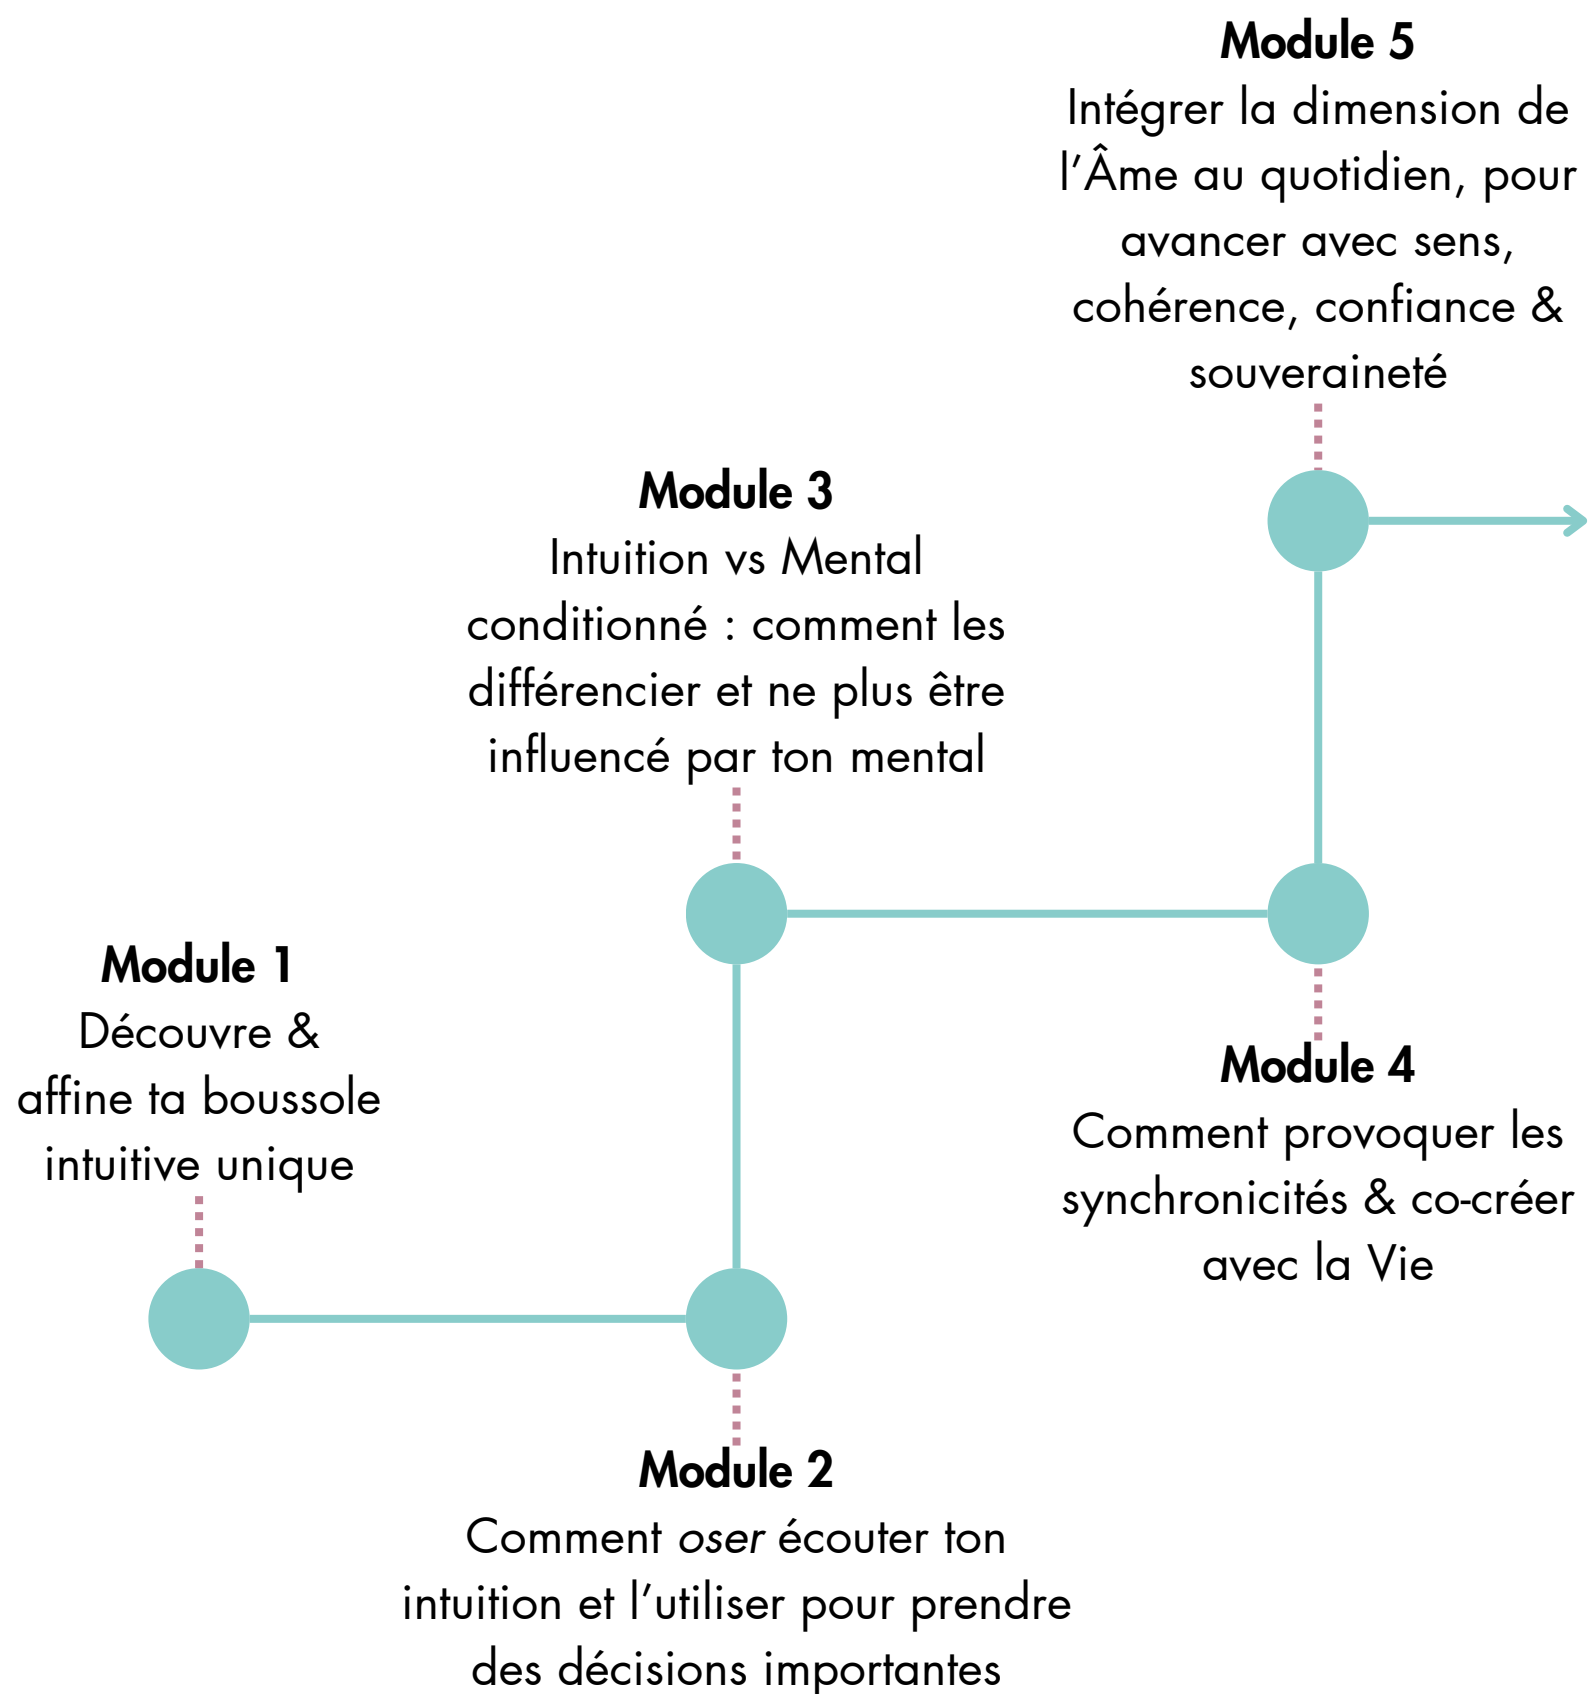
**Module 1**
Découvre & affine ta boussole intuitive unique

**Module 2**
Comment *oser* écouter ton intuition et l'utiliser pour prendre des décisions importantes

**Module 3**
Intuition vs Mental conditionné : comment les différencier et ne plus être influencé par ton mental

**Module 4**
Comment provoquer les synchronicités & co-créer avec la Vie

**Module 5**
Intégrer la dimension de l'Âme au quotidien, pour avancer avec sens, cohérence, confiance & souveraineté